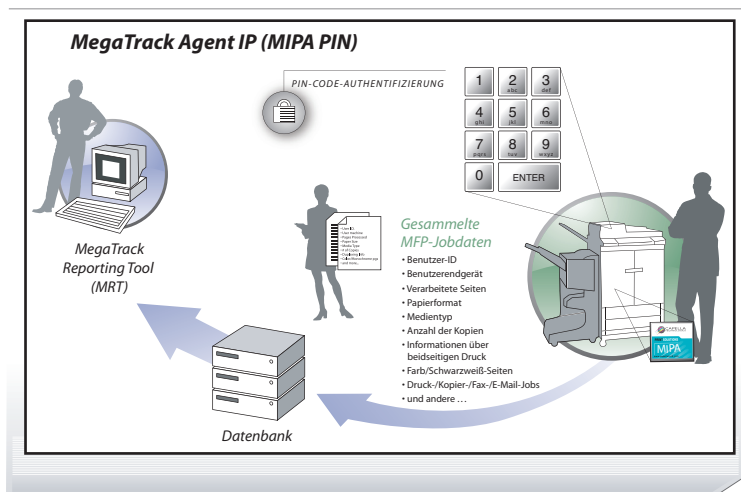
MegaTrack Agent IP (MIPA PIN)

PIN-CODE-AUTHENTIFIZIERUNG

1
2 abc
3 def
4 ghi
5 jkl
6 mno
7 pqrs
8 tuv
9 wxyz
0
ENTER

MegaTrack Reporting Tool (MRT)

Gesammelte MFP-Jobdaten
• Benutzer-ID
• Benutzerendgerät
• Verarbeitete Seiten
• Papierformat
• Medientyp
• Anzahl der Kopien
• Informationen über beidseitigen Druck
• Farb/Schwarzweiß-Seiten
• Druck-/Kopier-/Fax-/E-Mail-Jobs
• und andere …

MIPA

Datenbank